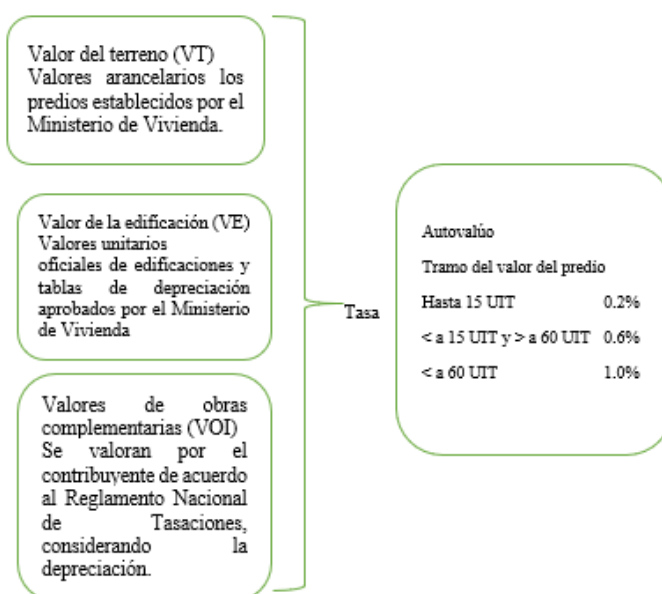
Valor del terreno (VT) Valores arancelarios los predios establecidos por el Ministerio de Vivienda.

Valor de la edificación (VE) Valores unitarios oficiales de edificaciones y tablas de depreciación aprobados por el Ministerio de Vivienda

Valores de obras complementarias (VOI) Se valoran por el contribuyente de acuerdo al Reglamento Nacional de Tasaciones, considerando la depreciación.

Tasa

Autovalúo

Tramo del valor del predio

| | |
|---|---|
| Hasta 15 UIT | 0.2% |
| < a 15 UIT y > a 60 UIT | 0.6% |
| < a 60 UIT | 1.0% |